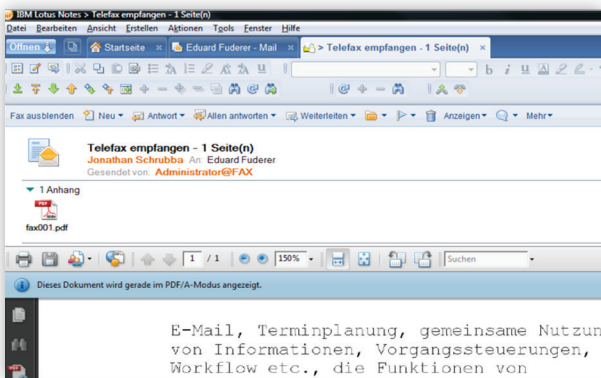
IBM Lotus Notes > Telefax empfangen - 1 Seite(n)

Datei Bearbeiten Ansicht Erstellen Aktionen Tools Fenster Hilfe

Öffnen | Startseite | Eduard Fuderer - Mail | > Telefax empfangen - 1 Seite(n)

Fax ausblenden | Neu | Antwort | Allen antworten | Weiterleiten | Anzeigen | Mehr

Telefax empfangen - 1 Seite(n)
Jonathan Schrubba An: Eduard Fuderer
Gesendet von: Administrator@FAX

1 Anhang

fax001.pdf

1 / 1 150% Suchen

Dieses Dokument wird gerade im PDF/A-Modus angezeigt.

E-Mail, Terminplanung, gemeinsame Nutzun
von Informationen, Vorgangssteuerungen,
Workflow etc., die Funktionen von